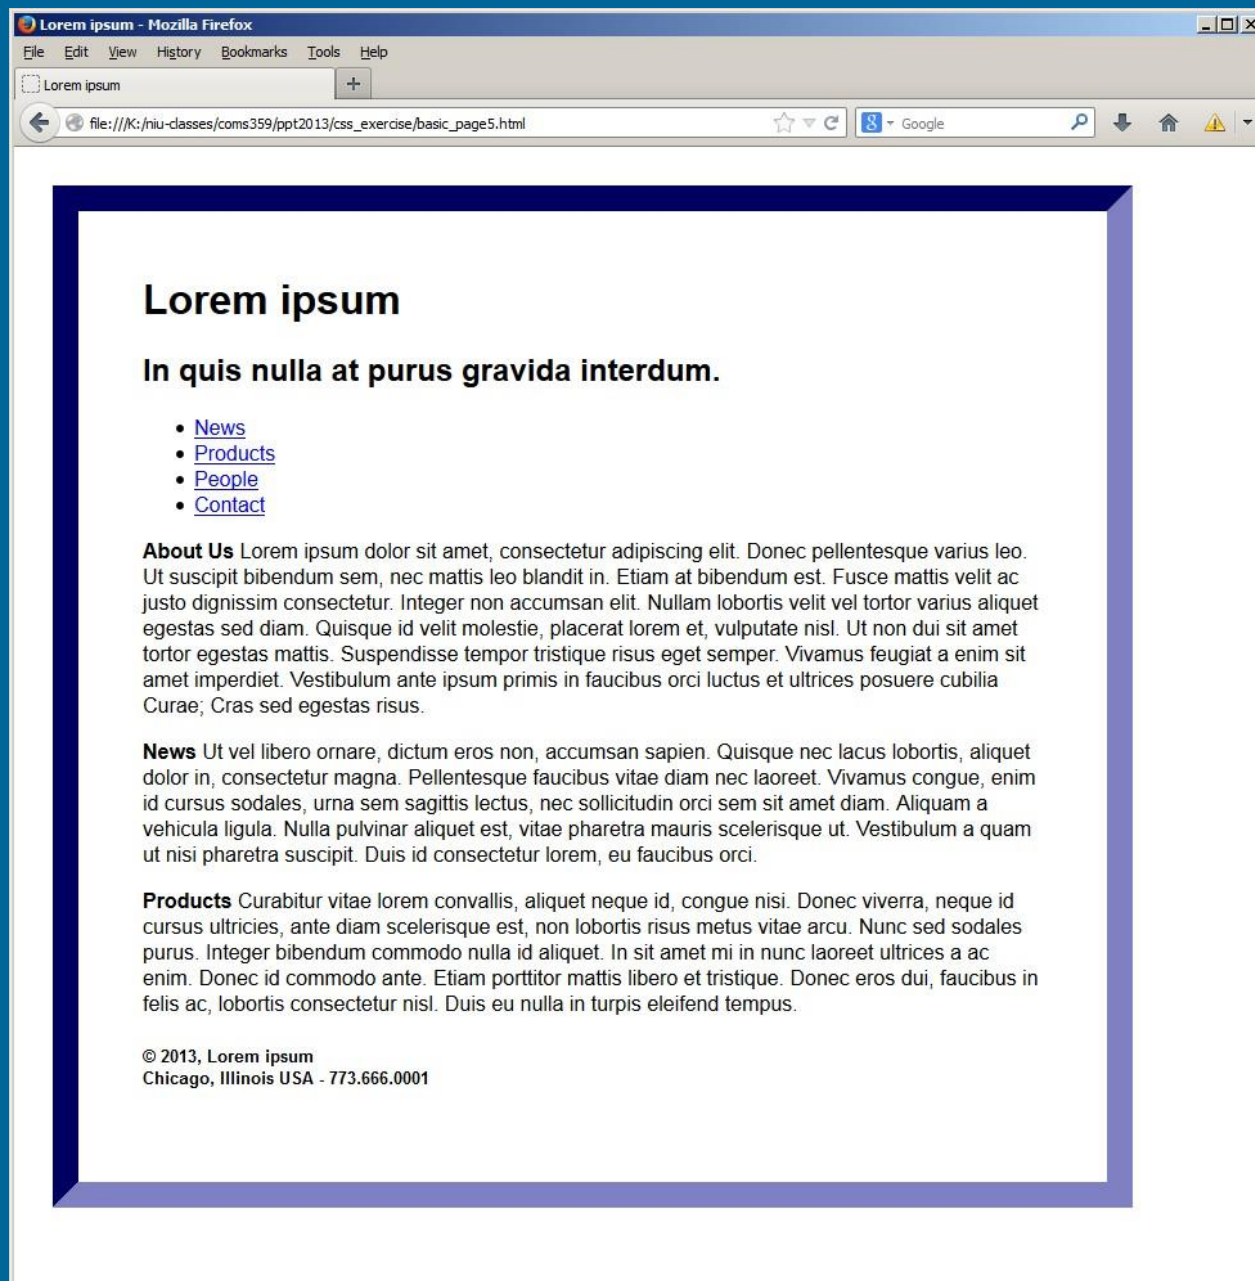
Lorem ipsum - Mozilla Firefox

File Edit View History Bookmarks Tools Help

Lorem ipsum +

file:///K:/niu-classes/coms359/ppt2013/css_exercise/basic_page5.html

Google

# Lorem ipsum

## In quis nulla at purus gravida interdum.

- News
- Products
- People
- Contact

**About Us** Lorem ipsum dolor sit amet, consectetur adipiscing elit. Donec pellentesque varius leo. Ut suscipit bibendum sem, nec mattis leo blandit in. Etiam at bibendum est. Fusce mattis velit ac justo dignissim consectetur. Integer non accumsan elit. Nullam lobortis velit vel tortor varius aliquet egestas sed diam. Quisque id velit molestie, placerat lorem et, vulputate nisl. Ut non dui sit amet tortor egestas mattis. Suspendisse tempor tristique risus eget semper. Vivamus feugiat a enim sit amet imperdiet. Vestibulum ante ipsum primis in faucibus orci luctus et ultrices posuere cubilia Curae; Cras sed egestas risus.

**News** Ut vel libero ornare, dictum eros non, accumsan sapien. Quisque nec lacus lobortis, aliquet dolor in, consectetur magna. Pellentesque faucibus vitae diam nec laoreet. Vivamus congue, enim id cursus sodales, urna sem sagittis lectus, nec sollicitudin orci sem sit amet diam. Aliquam a vehicula ligula. Nulla pulvinar aliquet est, vitae pharetra mauris scelerisque ut. Vestibulum a quam ut nisi pharetra suscipit. Duis id consectetur lorem, eu faucibus orci.

**Products** Curabitur vitae lorem convallis, aliquet neque id, congue nisi. Donec viverra, neque id cursus ultricies, ante diam scelerisque est, non lobortis risus metus vitae arcu. Nunc sed sodales purus. Integer bibendum commodo nulla id aliquet. In sit amet mi in nunc laoreet ultrices a ac enim. Donec id commodo ante. Etiam porttitor mattis libero et tristique. Donec eros dui, faucibus in felis ac, lobortis consectetur nisl. Duis eu nulla in turpis eleifend tempus.

**© 2013, Lorem ipsum**
**Chicago, Illinois USA - 773.666.0001**